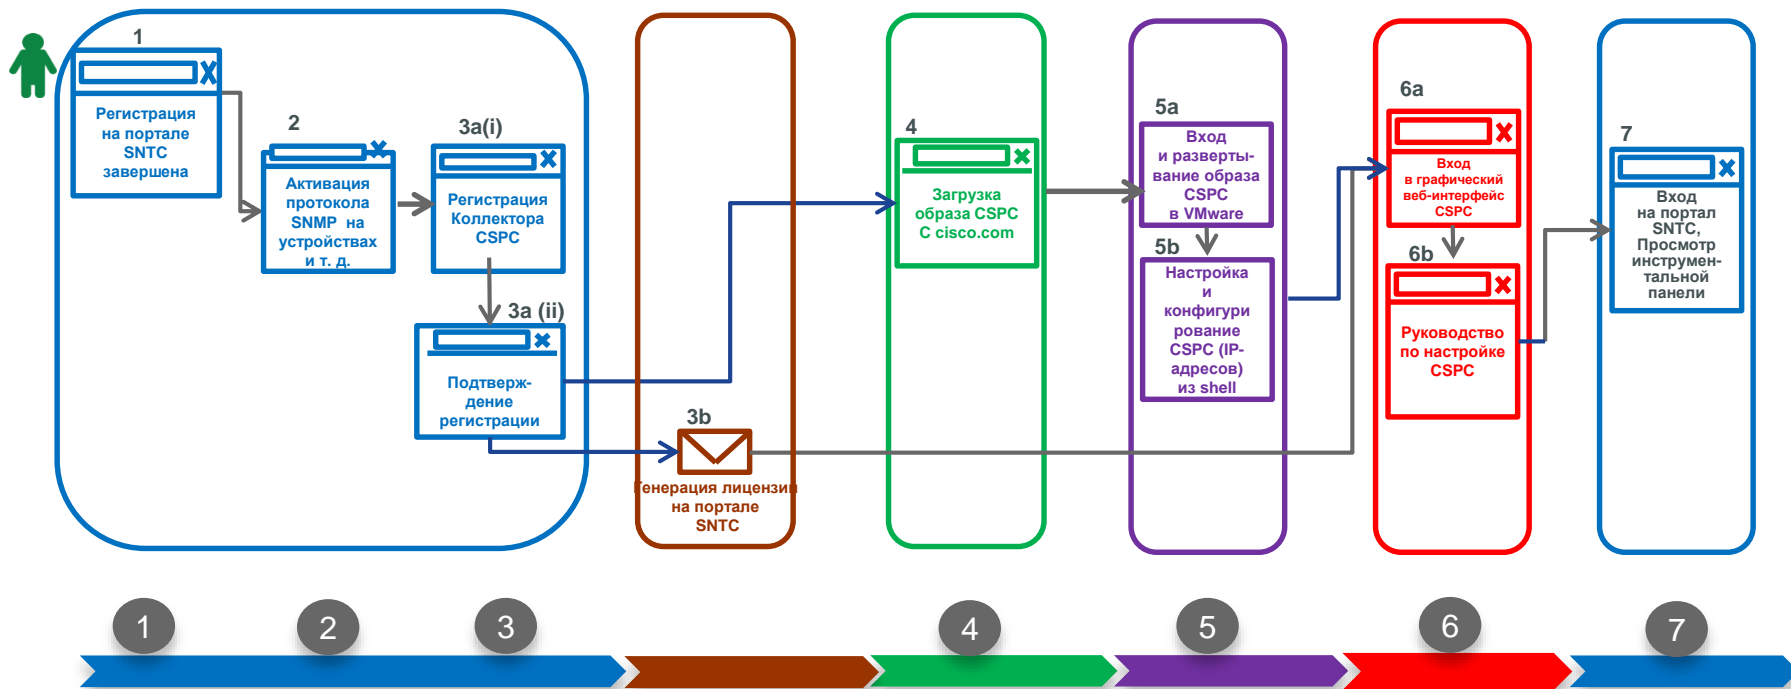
1
Регистрация на портале SNTC завершена

2
Активация протокола SNMP на устройствах и т. д.

3a(i)
Регистрация Коллектора CSPC

3a (ii)
Подтверждение регистрации

3b
Генерация лицензии на портале SNTC

4
Загрузка образа CSPC C cisco.com

5a
Вход и развертывание образа CSPC в VMware

5b
Настройка и конфигурирование CSPC (IP-адресов) из shell

6a
Вход в графический веб-интерфейс CSPC

6b
Руководство по настройке CSPC

7
Вход на портал SNTC, Просмотр инструментальной панели

1
2
3
4
5
6
7